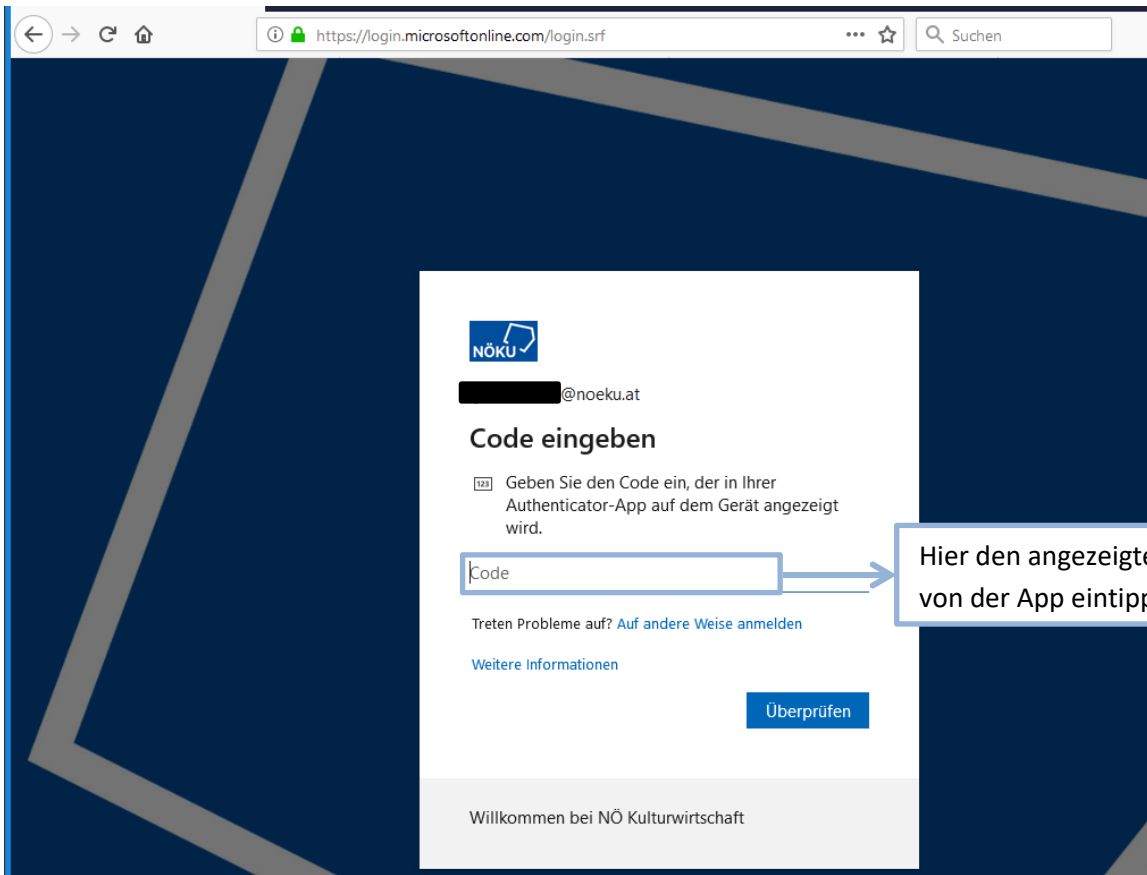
https://login.microsoftonline.com/login.srf

Suchen

NÖKU

@noeku.at

Code eingeben

123 Geben Sie den Code ein, der in Ihrer Authenticator-App auf dem Gerät angezeigt wird.

Code

Hier den angezeigt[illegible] von der App eintip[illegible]

Treten Probleme auf? Auf andere Weise anmelden

Weitere Informationen

Überprüfen

Willkommen bei NÖ Kulturwirtschaft